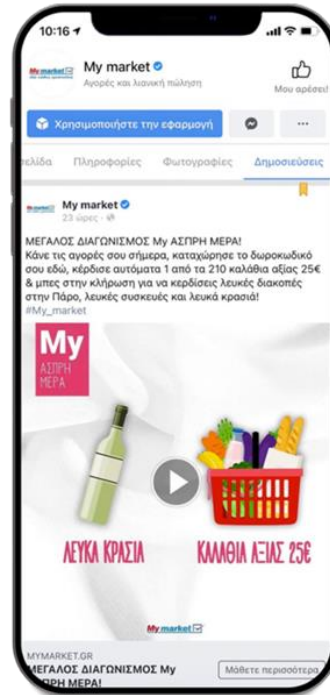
10:16

My market
Αγορές και λιανική πώληση

Μου αρέσει!

Χρησιμοποιήστε την εφαρμογή

...

ελίδα Πληροφορίες Φωτογραφίες Δημοσιεύσεις

My market
23 ώρες

ΜΕΓΑΛΟΣ ΔΙΑΓΩΝΙΣΜΟΣ My ΑΣΠΡΗ ΜΕΡΑ!
Κάνε τις αγορές σου σήμερα, καταχώρησε το δωροκωδικό σου εδώ, κέρδισε αυτόματα 1 από τα 210 καλάθια αξίας 25€ & μπες στην κλήρωση για να κερδίσεις λευκές διακοπές στην Πάρο, λευκές συσκευές και λευκά κρασιά!
#My_market

My
ΑΣΠΡΗ
ΜΕΡΑ

ΛΕΥΚΑ ΚΡΑΣΙΑ

ΚΑΛΑΘΙΑ ΑΞΙΑΣ 25€

My market

MYMARKET.GR
ΜΕΓΑΛΟΣ ΔΙΑΓΩΝΙΣΜΟΣ My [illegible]ΡΗ ΜΕΡΑ!

Μάθετε περισσότερα